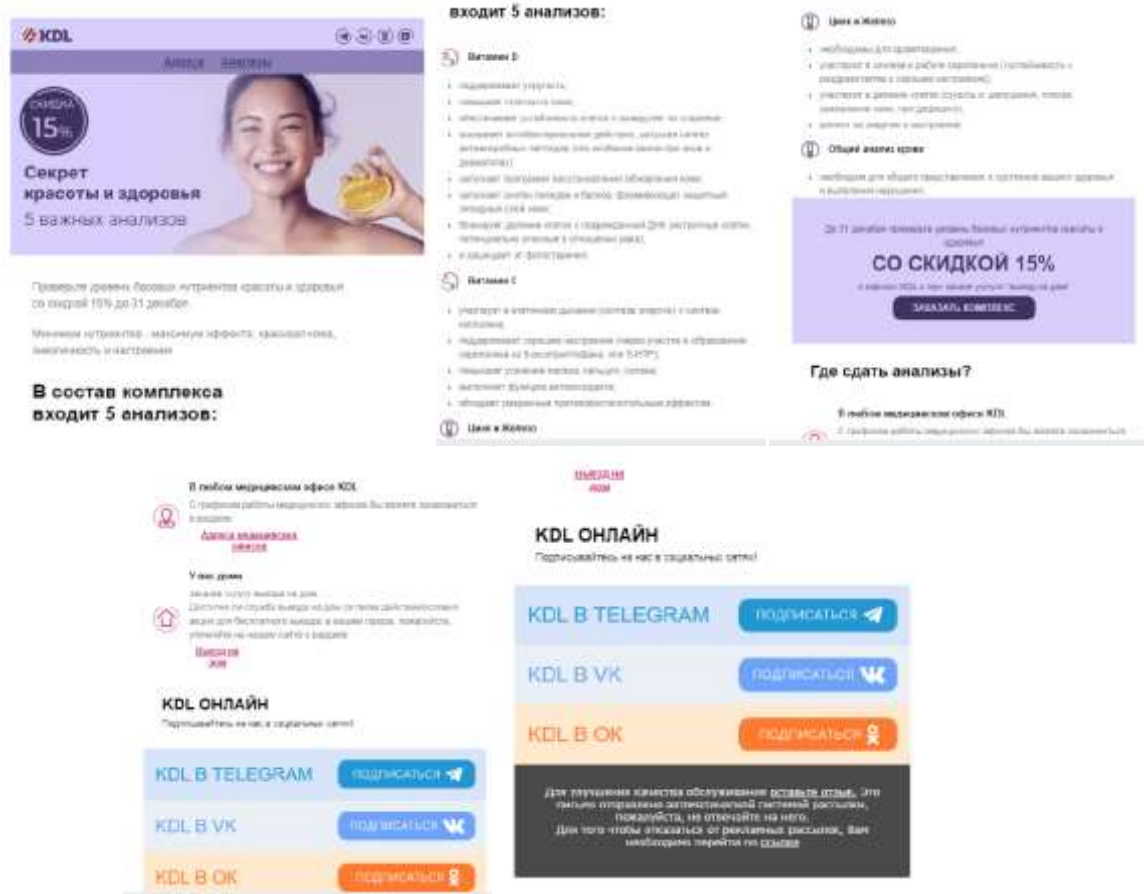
KDL

Акции Анализы

СКИДКА 15%

Секрет красоты и здоровья
5 важных анализов

Проверьте уровень базовых нутриентов красоты и здоровья со скидкой 15% до 31 декабря.

Минимум нутриентов - максимум эффекта: красота кожи, энергичность и настроение.

В состав комплекса входит 5 анализов:

входит 5 анализов:

Витамин D

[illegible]

Витамин С

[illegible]

Цинк и Железо

Цинк и Железо

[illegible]

Общий анализ крови

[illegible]

До 31 декабря проверьте уровень базовых нутриентов красоты и здоровья

СО СКИДКОЙ 15%

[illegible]

ЗАКАЗАТЬ КОМПЛЕКС

Где сдать анализы?

В любом медицинском офисе KDL

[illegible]

В любом медицинском офисе KDL

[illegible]

Адреса медицинских офисов

У вас дома

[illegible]

Вызвать на дом

KDL ОНЛАЙН

Подписывайтесь на нас в социальных сетях!

KDL В TELEGRAM ПОДПИСАТЬСЯ

KDL В VK ПОДПИСАТЬСЯ

KDL В ОК ПОДПИСАТЬСЯ

Вызвать на дом

KDL ОНЛАЙН

Подписывайтесь на нас в социальных сетях!

KDL В TELEGRAM ПОДПИСАТЬСЯ

KDL В VK ПОДПИСАТЬСЯ

KDL В ОК ПОДПИСАТЬСЯ

Для улучшения качества обслуживания оставьте отзыв. Это письмо отправлено автоматической системой рассылки, пожалуйста, не отвечайте на него. Для того чтобы отказаться от рекламных рассылок, Вам необходимо перейти по ссылке